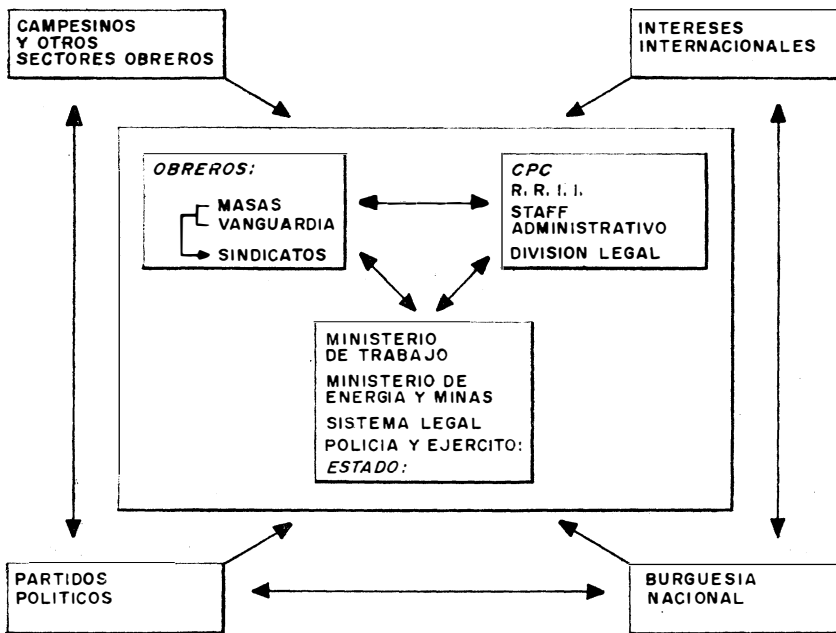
CAMPESINOS
Y OTROS
SECTORES OBREROS

INTERESES
INTERNACIONALES

OBREROS:
MASAS
VANGUARDIA
SINDICATOS

CPC
R. R. I. I.
STAFF
ADMINISTRATIVO
DIVISION LEGAL

MINISTERIO
DE TRABAJO
MINISTERIO DE
ENERGIA Y MINAS
SISTEMA LEGAL
POLICIA Y EJERCITO:
ESTADO:

PARTIDOS
POLITICOS

BURGUESIA
NACIONAL